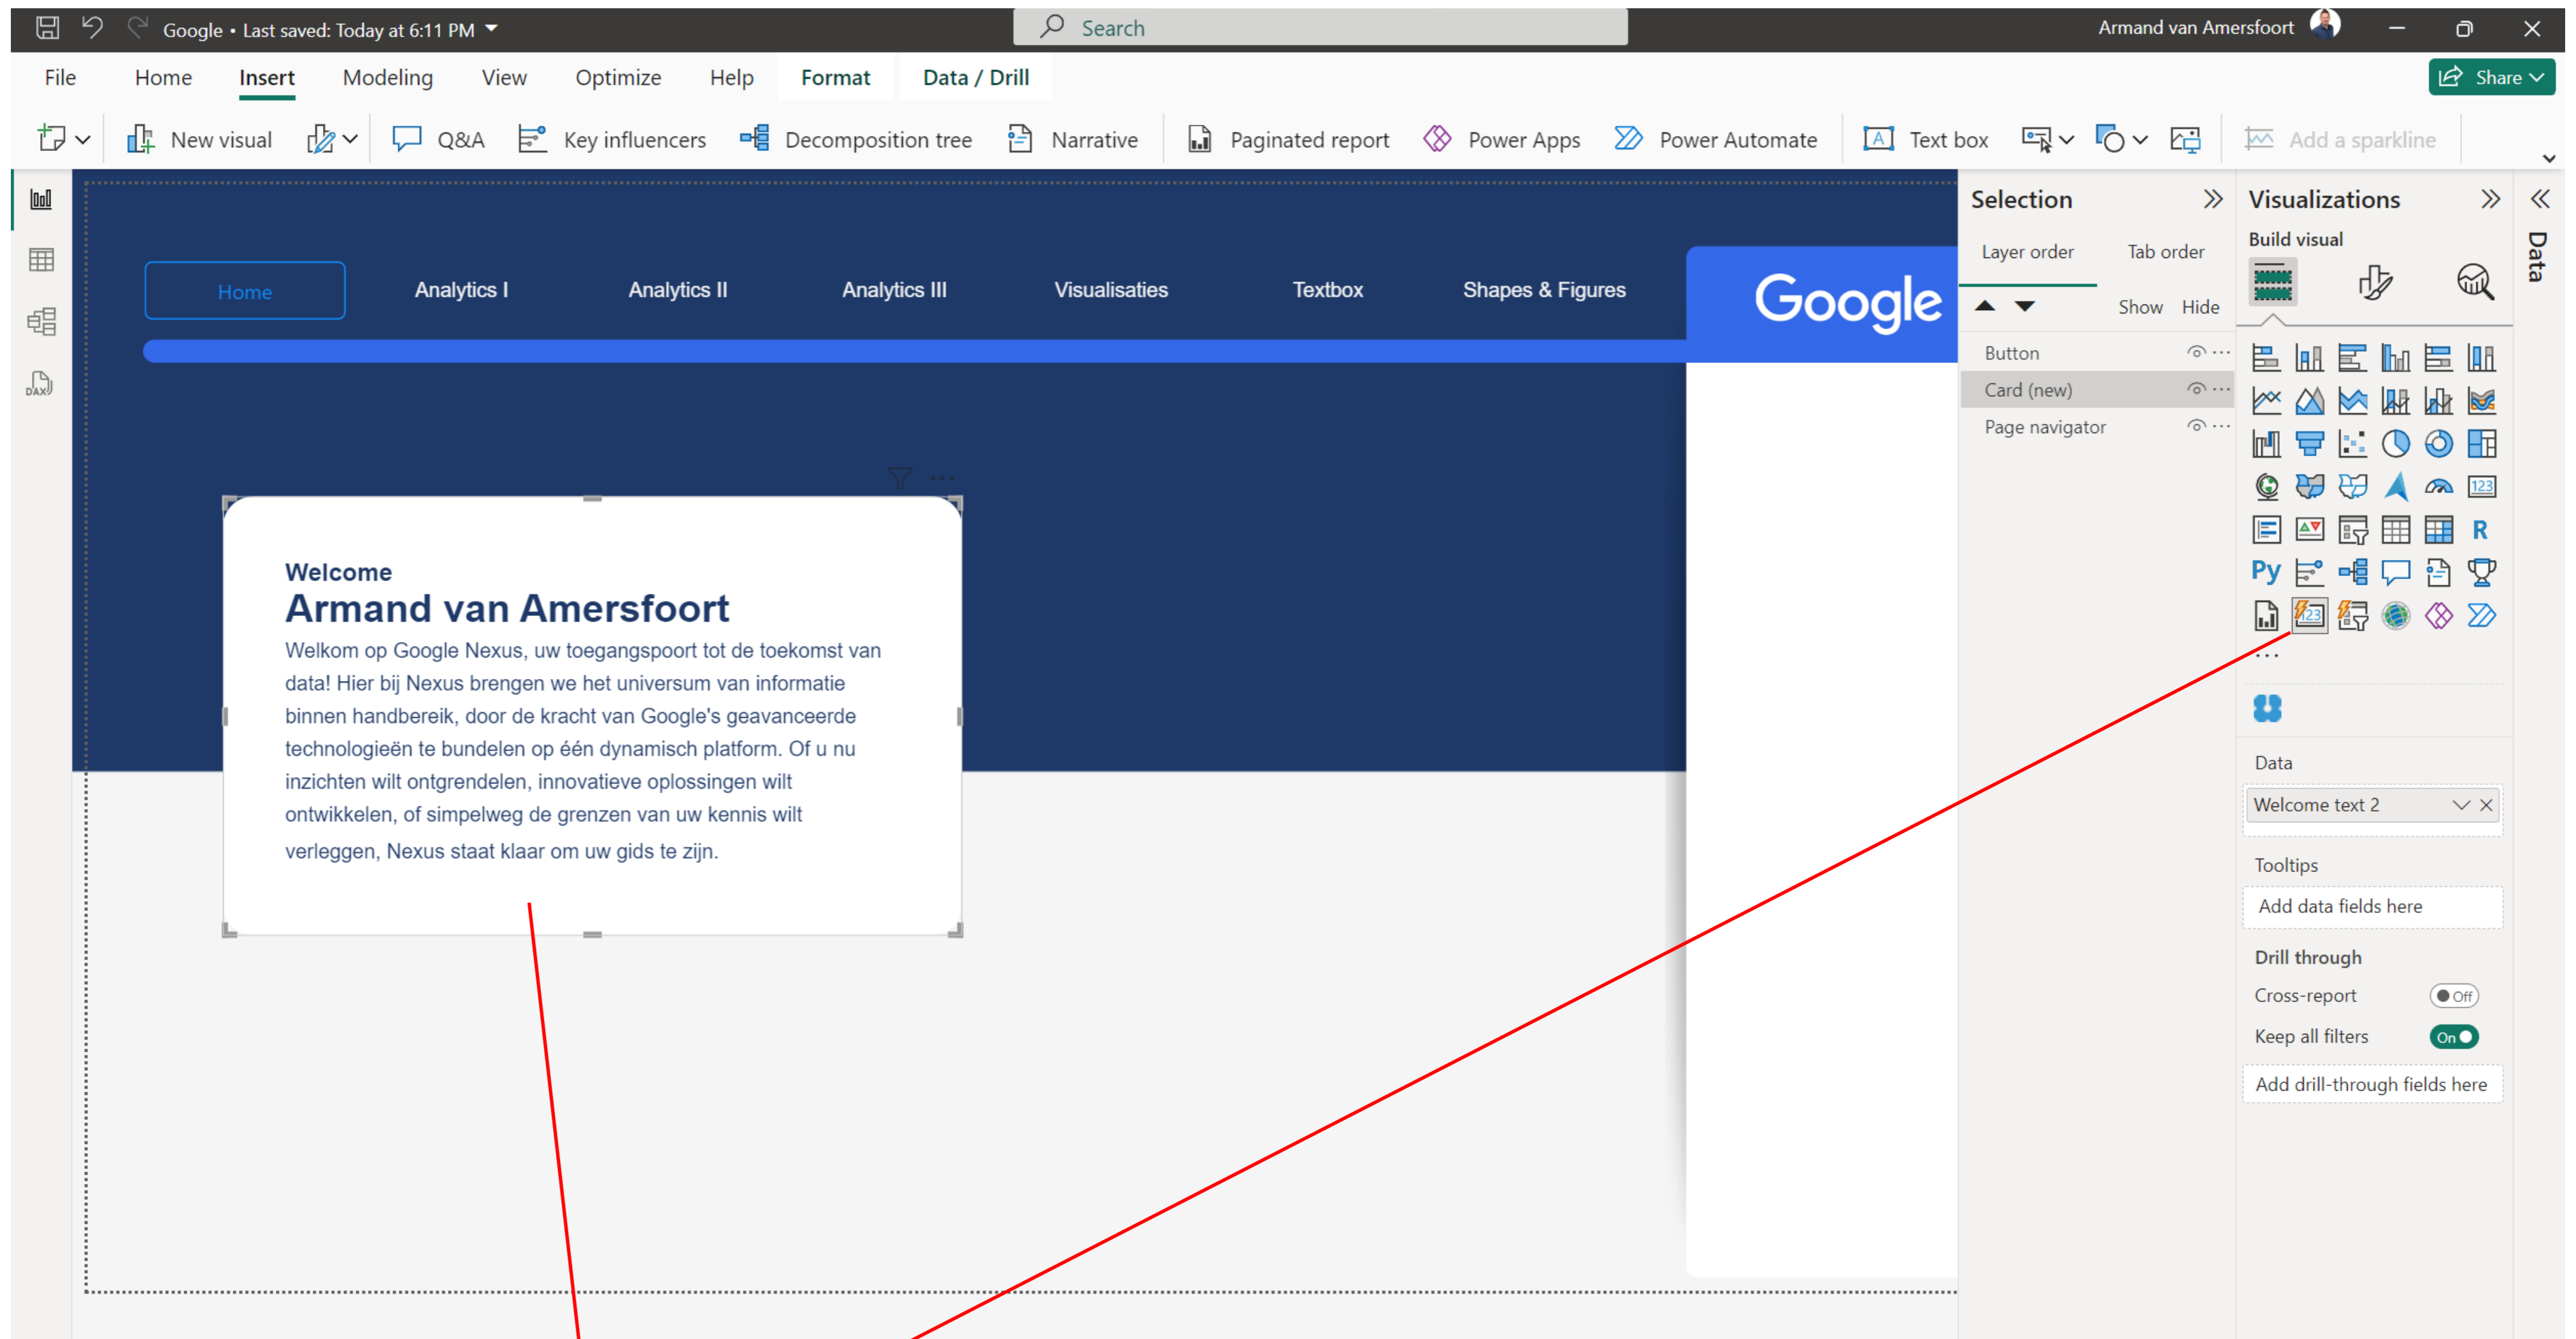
Google • Last saved: Today at 6:11 PM
Search
Armand van Amersfoort
File Home Insert Modeling View Optimize Help Format Data / Drill
Share
New visual
Q&A
Key influencers
Decomposition tree
Narrative
Paginated report
Power Apps
Power Automate
Text box
Add a sparkline

Home
Analytics I
Analytics II
Analytics III
Visualisaties
Textbox
Shapes & Figures
Google

Welcome
Armand van Amersfoort
Welkom op Google Nexus, uw toegangspoort tot de toekomst van data! Hier bij Nexus brengen we het universum van informatie binnen handbereik, door de kracht van Google's geavanceerde technologieën te bundelen op één dynamisch platform. Of u nu inzichten wilt ontgrendelen, innovatieve oplossingen wilt ontwikkelen, of simpelweg de grenzen van uw kennis wilt verleggen, Nexus staat klaar om uw gids te zijn.

Selection
Layer order
Tab order
Show Hide
Button
Card (new)
Page navigator

Visualizations
Build visual
Data
Welcome text 2
Tooltips
Add data fields here
Drill through
Cross-report
Off
Keep all filters
On
Add drill-through fields here
Data